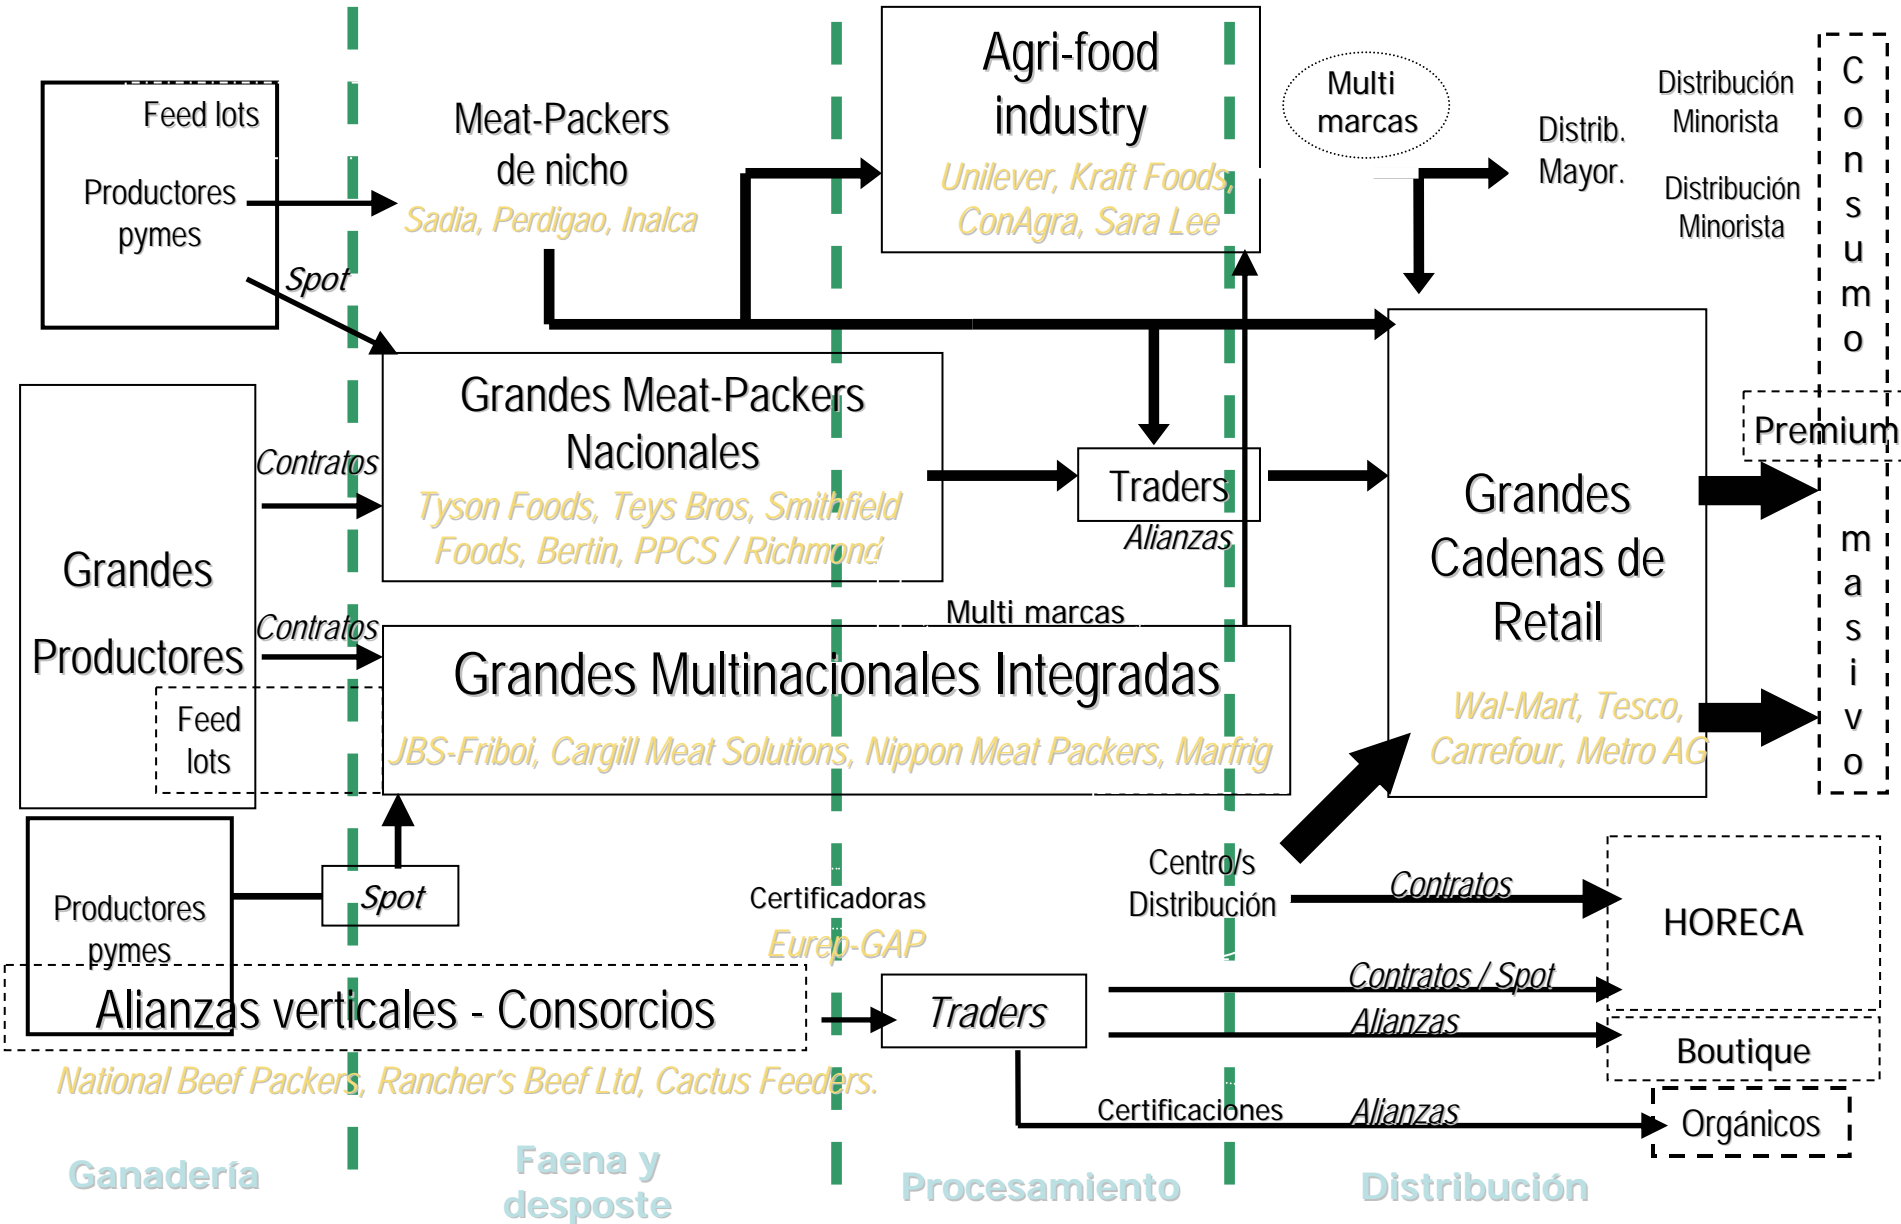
Feed lots

Productores pymes

Spot

Meat-Packers de nicho

Sadia, Perdigao, Inalca

Agri-food industry

Unilever, Kraft Foods, ConAgra, Sara Lee

Multi marcas

Distrib. Mayor.

Distribución Minorista

Distribución Minorista

C o n s u m o

Grandes Productores

Contratos

Grandes Meat-Packers Nacionales

Tyson Foods, Teys Bros, Smithfield Foods, Bertin, PPCS / Richmond

Traders

Alianzas

Grandes Cadenas de Retail

Premium

m a s i v o

Contratos

Multi marcas

Grandes Multinacionales Integradas

JBS-Friboi, Cargill Meat Solutions, Nippon Meat Packers, Marfrig

Wal-Mart, Tesco, Carrefour, Metro AG

Feed lots

Productores pymes

Spot

Certificadoras

Eurep-GAP

Centro/s Distribución

Contratos

HORECA

Alianzas verticales - Consorcios

Traders

Contratos / Spot

Alianzas

Boutique

National Beef Packers, Rancher's Beef Ltd, Cactus Feeders.

Certificaciones

Alianzas

Orgánicos

Ganadería

Faena y desposte

Procesamiento

Distribución